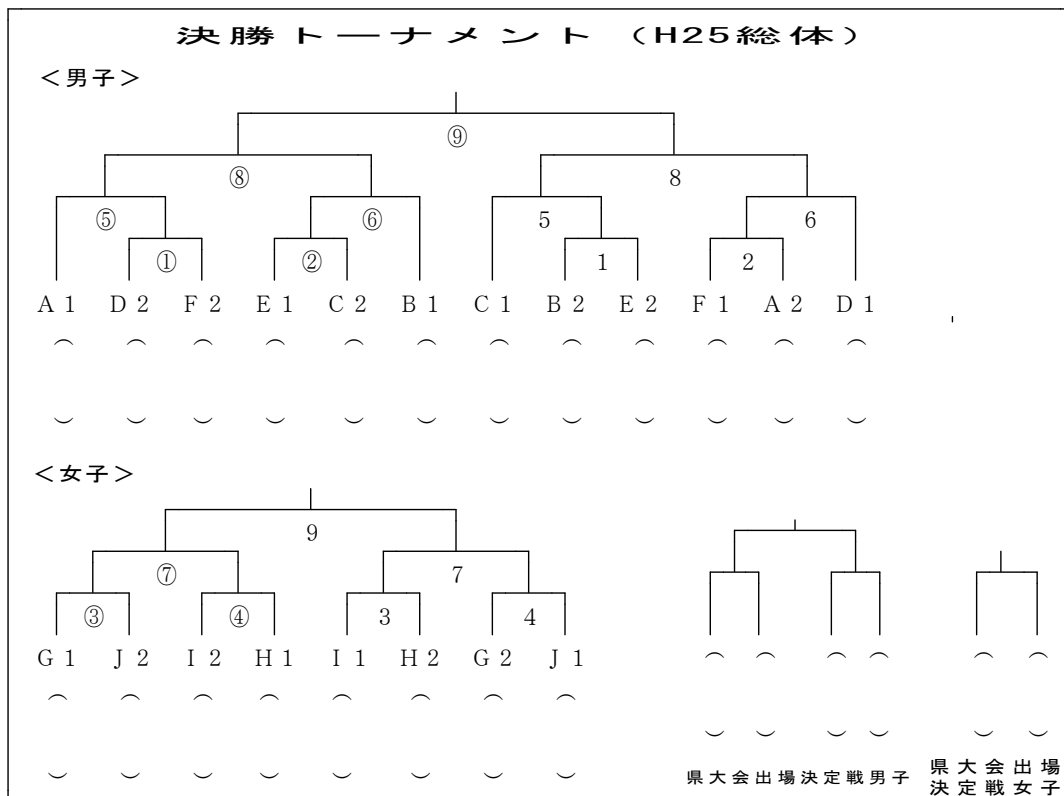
決勝トーナメント（H25総体）

<男子>

⑨

⑧

8

⑤

⑥

5

6

①

②

1

2

A1 D2 F2 E1 C2 B1 C1 B2 E2 F1 A2 D1

︵ ︵ ︵ ︵ ︵ ︵ ︵ ︵ ︵ ︵ ︵ ︵

︶ ︶ ︶ ︶ ︶ ︶ ︶ ︶ ︶ ︶ ︶ ︶

<女子>

9

⑦

7

③

④

3

4

G1 J2 I2 H1 I1 H2 G2 J1

︵ ︵ ︵ ︵ ︵ ︵ ︵ ︵

︶ ︶ ︶ ︶ ︶ ︶ ︶ ︶

︵ ︵ ︵ ︵

︶ ︶ ︶ ︶

県大会出場決定戦男子

︵ ︵

︶ ︶

県大会出場決定戦女子